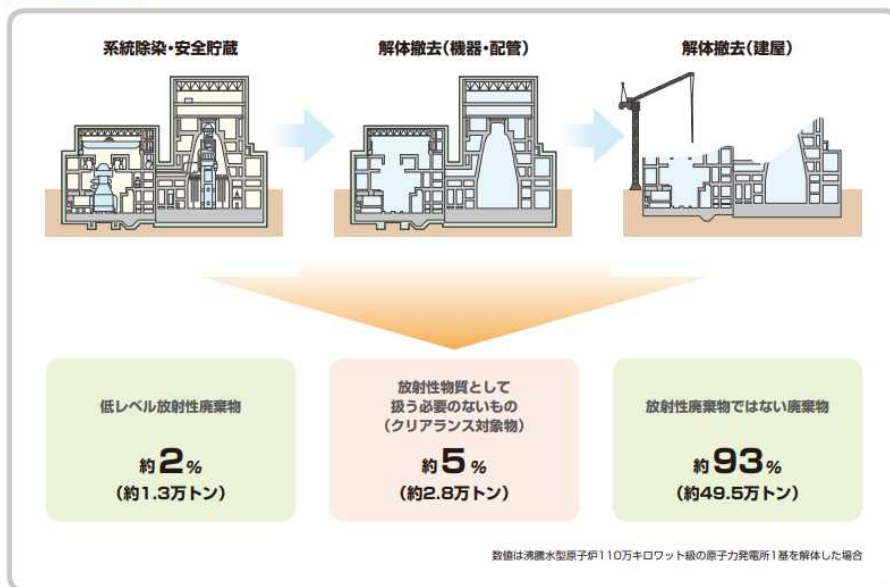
系統除染・安全貯蔵

解体撤去（機器・配管）

解体撤去（建屋）

低レベル放射性廃棄物

約2％
（約1.3万トン）

放射性物質として扱う必要のないもの（クリアランス対象物）

約5％
（約2.8万トン）

放射性廃棄物ではない廃棄物

約93％
（約49.5万トン）

数値は沸騰水型原子炉110万キロワット級の原子力発電所1基を解体した場合